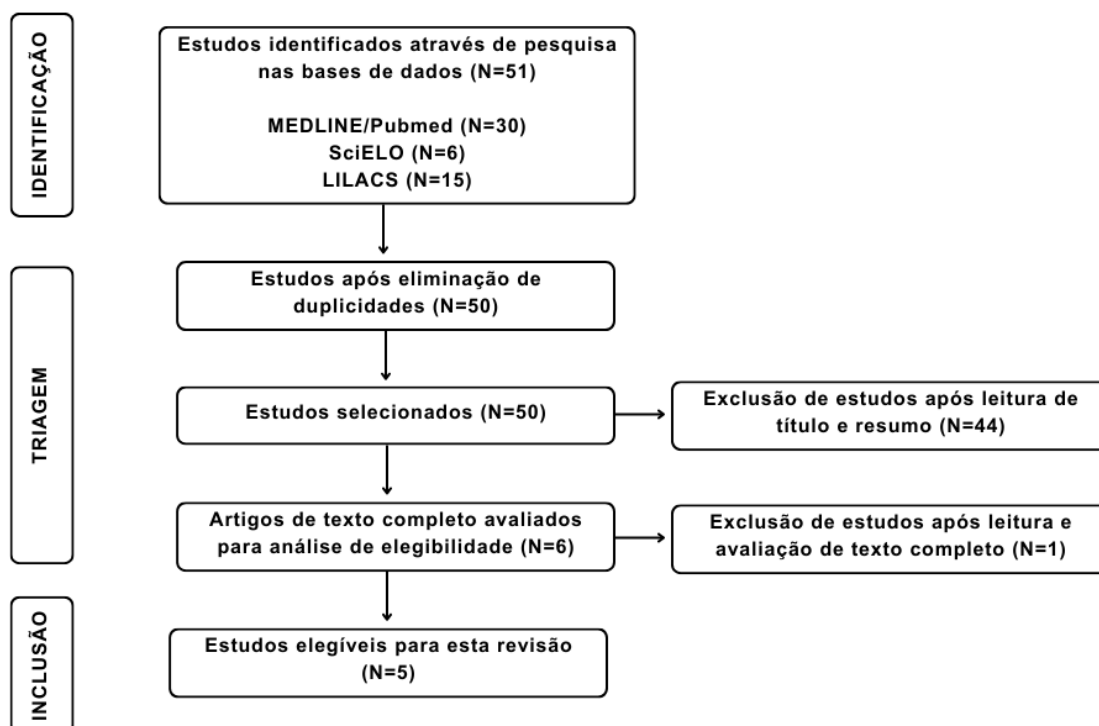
IDENTIFICAÇÃO

Estudos identificados através de pesquisa nas bases de dados (N=51)

MEDLINE/Pubmed (N=30)
SciELO (N=6)
LILACS (N=15)

TRIAGEM

Estudos após eliminação de duplicidades (N=50)

Estudos selecionados (N=50)

Exclusão de estudos após leitura de título e resumo (N=44)

Artigos de texto completo avaliados para análise de elegibilidade (N=6)

Exclusão de estudos após leitura e avaliação de texto completo (N=1)

INCLUSÃO

Estudos elegíveis para esta revisão (N=5)